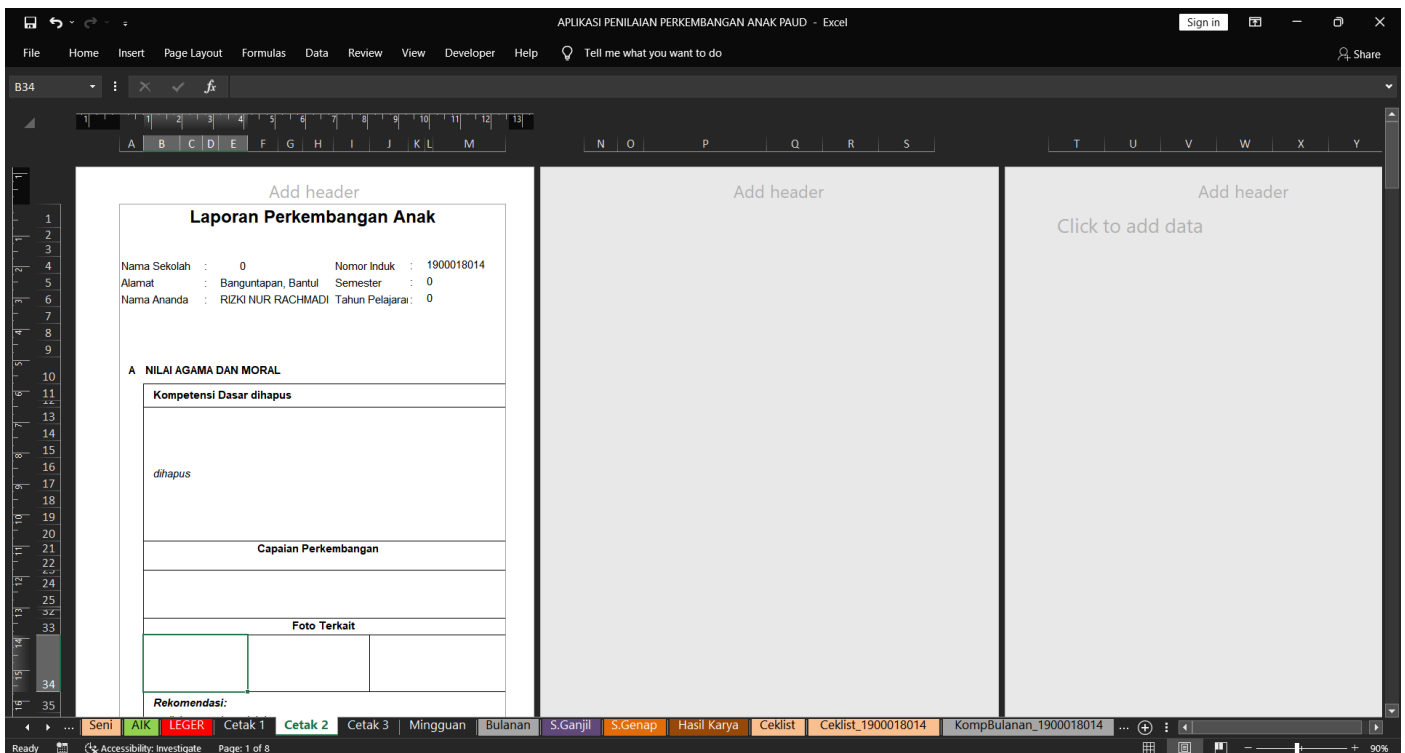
APLIKASI PENILAIAN PERKEMBANGAN ANAK PAUD - Excel

Sign in

File Home Insert Page Layout Formulas Data Review View Developer Help Tell me what you want to do

Share

B34

$f_x$

A B C D E F G H I J K L M N O P Q R S T U V W X Y

Add header

Laporan Perkembangan Anak

Nama Sekolah : 0 Nomor Induk : 1900018014
Alamat : Banguntapan, Bantul Semester : 0
Nama Ananda : RIZKI NUR RACHMADI Tahun Pelajarai : 0

A NILAI AGAMA DAN MORAL

Kompetensi Dasar dihapus

dihapus

Capaian Perkembangan

Foto Terkait

Rekomendasi:

Add header

Add header

Click to add data

1 2 3 4 5 6 7 8 9 10 11 12 13 14 15 16 17 18 19 20 21 22 23 24 25 32 33 34 35

... Seni AIK LEGER Cetak 1 Cetak 2 Cetak 3 Mingguan Bulanan S.Ganjil S.Genap Hasil Karya Ceklist Ceklist_1900018014 KompBulanan_1900018014 ...

Ready Accessibility: Investigate Page: 1 of 8 90%